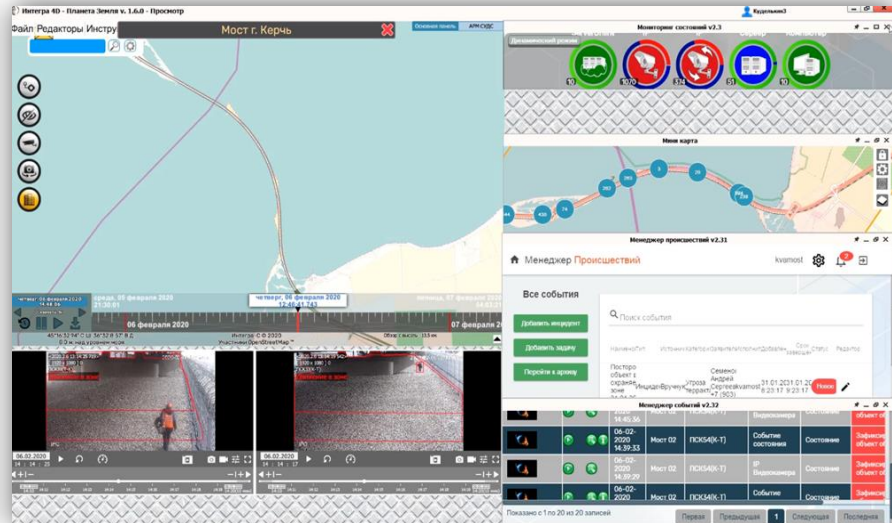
Интегра 4D - Планета Земля v. 1.6.0 - Просмотр

Кудельмин3

Файл Редакторы Инстру

Мост г. Керчь

Основная панель АРМ СУДС

Мониторинг состояний v2.3

Динамический режим

10 1070 574 51 10

Мини карта

382 369 3 416 438 74 444

среда, 05 февраля 2020 21:30:01

четверг, 06 февраля 2020 12:40:41.743

пятница, 07 февраля 2020

06 февраля 2020

07 февраля 2020

Участники OpenStreetMap

Менеджер происшествий v2.31

Менеджер Происшествий

kvamost

2

Все события

Добавить инцидент

Добавить задачу

Перейти к архиву

Поиск события

Посторо объект в охране зоне

Инциде Вручну Угроза террак

Семено Андрей Сергеев kvamost 7 (503)

31.01.20 31.01.20 8:23:17 8:23:17

Новое

06.02.2020 14:27:25

06.02.2020

14 : 25

Менеджер событий v2.32

14:45:36

Видеокамера

Зафикси объект о

06-02-2020 14:39:33

Мост 02

ПСКБ4(К-Т)

Событие состояния

Состояние

Зафикси объект о

06-02-2020 14:39:29

Мост 02

ПСКБ4(К-Т)

IP Видеокамера

Состояние

Зафикси объект о

06-02-2020

Мост 02

ПСКБ4(К-Т)

Событие

Состояние

Показано с 1 по 20 из 20 записей

Первая Предыдущая 1 Следующая Последняя